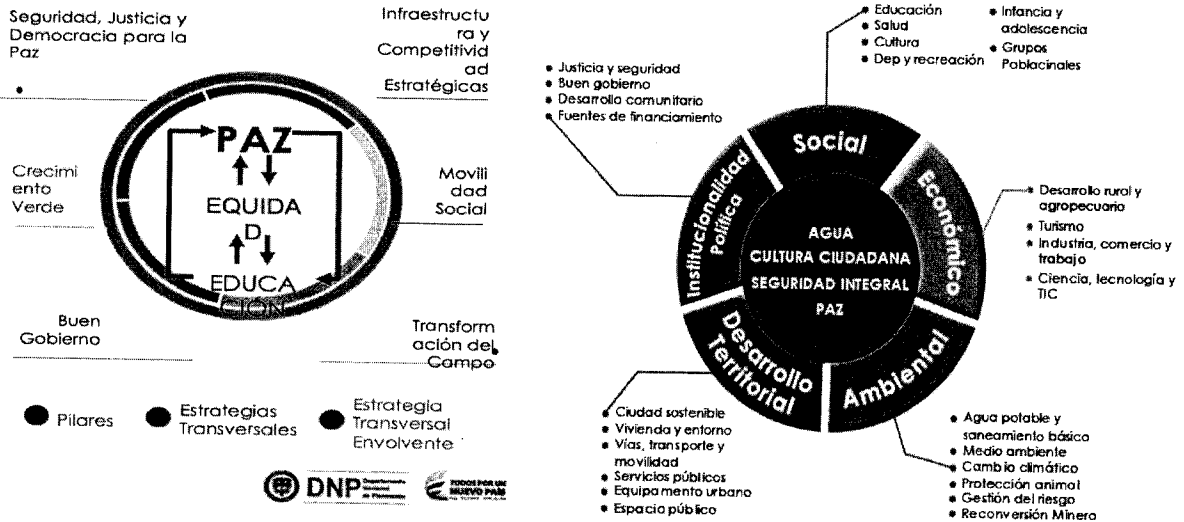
Seguridad, Justicia y Democracia para la Paz

Infraestructura y Competitividad Estratégicas

PAZ

EQUIDAD

EDUCACIÓN

Crecimiento Verde

Movilidad Social

Buen Gobierno

Transformación del Campo

Pilares

Estrategias Transversales

Estrategia Transversal Envolvente

DNP

TODOS POR UN NUEVO PAÍS

• Educación
• Salud
• Cultura
• Dep y recreación

• Infancia y adolescencia
• Grupos Poblacinales

• Justicia y seguridad
• Buen gobierno
• Desarrollo comunitario
• Fuentes de financiamiento

Social

Económico

Ambiental

Desarrollo Territorial

Institucionalidad Política

AGUA
CULTURA CIUDADANA
SEGURIDAD INTEGRAL
PAZ

• Desarrollo rural y agropecuario
• Turismo
• Industria, comercio y trabajo
• Ciencia, tecnología y TIC

• Ciudad sostenible
• Vivienda y entorno
• Vías, transporte y movilidad
• Servicios públicos
• Equipamento urbano
• Espacio público

• Agua potable y saneamiento básico
• Medio ambiente
• Cambio climático
• Protección animal
• Gestión del riesgo
• Reconversión Minera